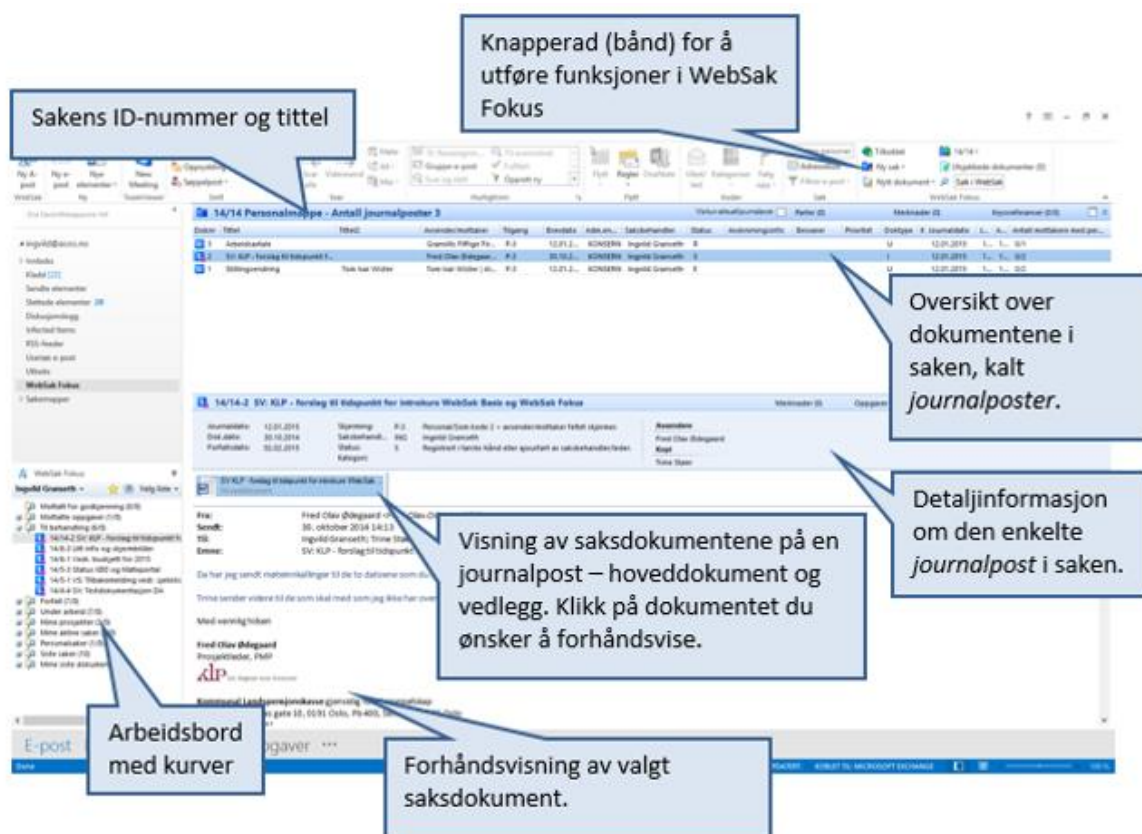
Knapperad (bånd) for å utføre funksjoner i WebSak Fokus

Sakens ID-nummer og tittel

14/14 Personalmappe - Antall journalposter 3

Oversikt over dokumentene i saken, kalt *journalposter*.

14/14-2 SV: KLP - forslag til tidspunkt for introkurs WebSak Basis og WebSak Fokus

Detaljinformasjon om den enkelte *journalpost* i saken.

Visning av saksdokumentene på en journalpost – hoveddokument og vedlegg. Klikk på dokumentet du ønsker å forhåndsvise.

Fra: Fred Olav Ødegaard
Sendt: 30. oktober 2014 14:13
Til: Ingvild Gransæth; Trine Stavn
Emne: SV: KLP - forslag til tidspunkt

Med vennlig hilsen

Fred Olav Ødegaard
Prosjektleder, PMP

Arbeidsbord med kurver

E-post

Forhåndsvisning av valgt saksdokument.